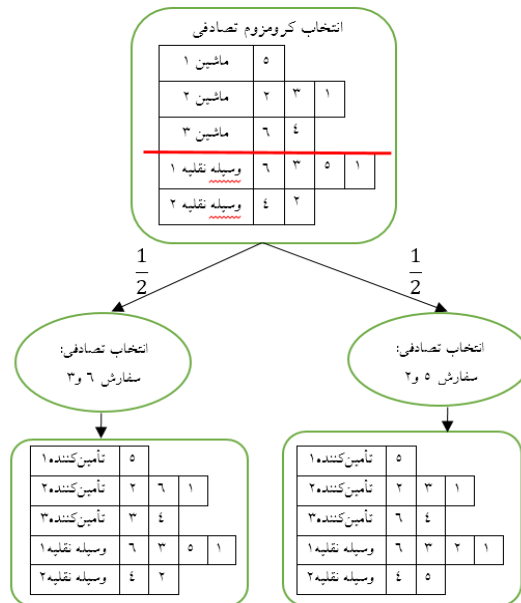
انتخاب کروموزوم تصادفی

| ماشین ۱ | ۵ | | | |
|---|---|---|---|---|
| ماشین ۲ | ۲ | ۳ | ۱ | |
| ماشین ۳ | ٦ | ٤ | | |
| وسیله نقلیه ۱ | ٦ | ۳ | ۵ | ۱ |
| وسیله نقلیه ۲ | ٤ | ۲ | | |

$\frac{1}{2}$

$\frac{1}{2}$

انتخاب تصادفی: سفارش ٦ و۳

انتخاب تصادفی: سفارش ۵ و۲

| تأمین‌کننده۱ | ۵ | | | |
|---|---|---|---|---|
| تأمین‌کننده۲ | ۲ | ٦ | ۱ | |
| تأمین‌کننده۳ | ۳ | ٤ | | |
| وسیله نقلیه۱ | ٦ | ۳ | ۵ | ۱ |
| وسیله نقلیه۲ | ٤ | ۲ | | |

| تأمین‌کننده۱ | ۵ | | | |
|---|---|---|---|---|
| تأمین‌کننده۲ | ۲ | ۳ | ۱ | |
| تأمین‌کننده۳ | ٦ | ٤ | | |
| وسیله نقلیه۱ | ٦ | ۳ | ۲ | ۱ |
| وسیله نقلیه۲ | ٤ | ۵ | | |